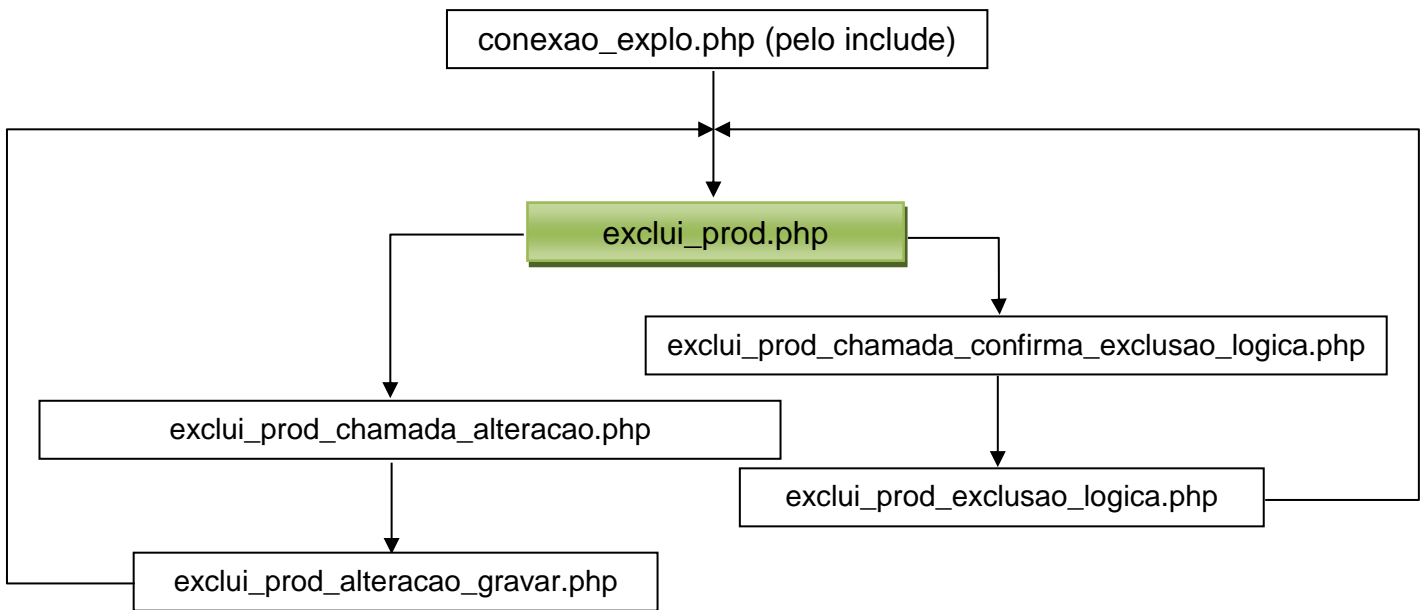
conexao_explo.php (pelo include)

exclui_prod.php

exclui_prod_chamada_confirma_exclusao_logica.php

exclui_prod_chamada_alteracao.php

exclui_prod_exclusao_logica.php

exclui_prod_alteracao_gravar.php